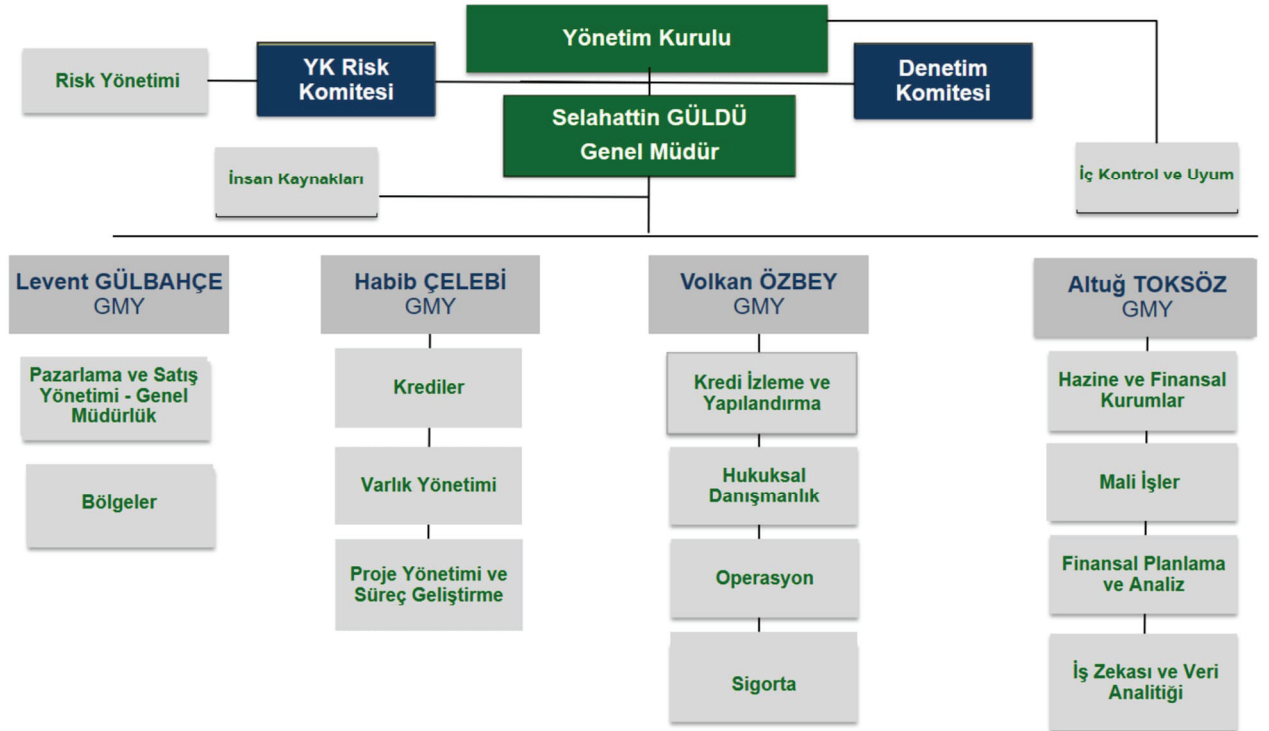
Yönetim Kurulu

Risk Yönetimi

YK Risk Komitesi

Denetim Komitesi

Selahattin GÜLDÜ Genel Müdür

İnsan Kaynakları

İç Kontrol ve Uyum

Levent GÜLBAHÇE GMY

Pazarlama ve Satış Yönetimi - Genel Müdürlük

Bölgeler

Habib ÇELEBİ GMY

Krediler

Varlık Yönetimi

Proje Yönetimi ve Süreç Geliştirme

Volkan ÖZBEY GMY

Kredi İzleme ve Yapılandırma

Hukuksal Danışmanlık

Operasyon

Sigorta

Altuğ TOKSÖZ GMY

Hazine ve Finansal Kurumlar

Mali İşler

Finansal Planlama ve Analiz

İş Zekası ve Veri Analitiği